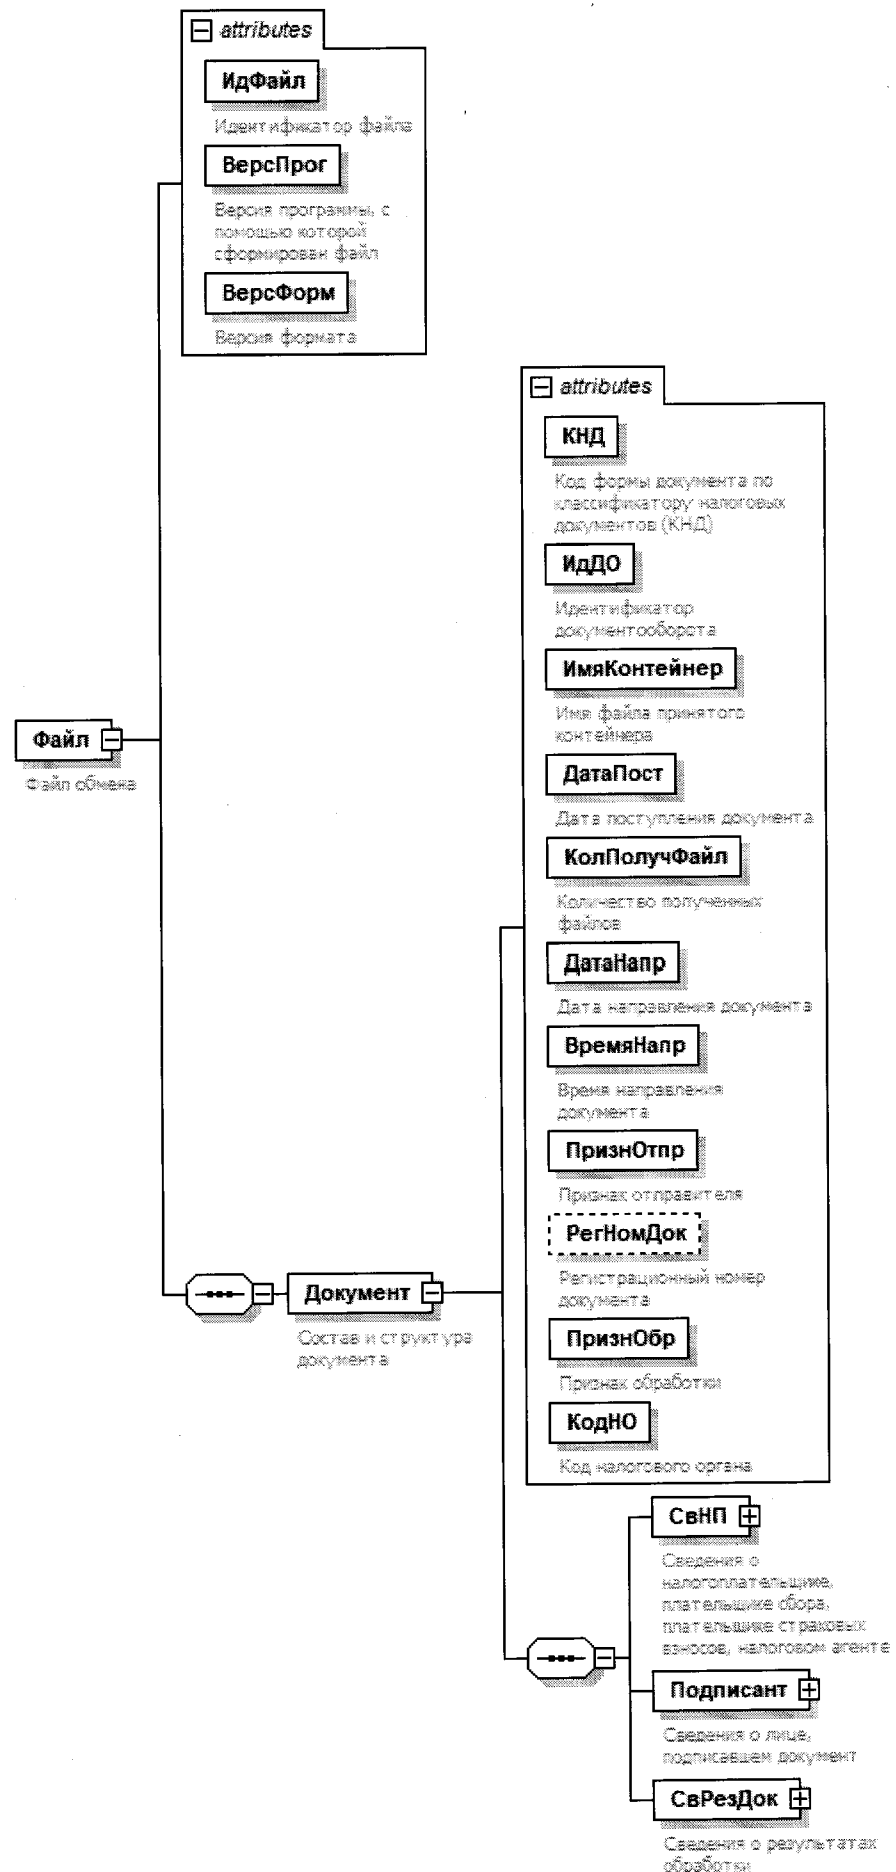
attributes

ИдФайл

Идентификатор файла

ВерсПрог

Версия програмы, с помощью которой сформирован файл

ВерсФорм

Версия формата

attributes

КНД

Код формы документа по классификатору налоговых документов (КНД)

ИдДО

Идентификатор документооборота

ИмяКонтейнер

Имя файла принятого контейнера

ДатаПост

Дата поступления документа

КолПолучФайл

Количество полученных файлов

ДатаНапр

Дата направления документа

ВремяНапр

Время направления документа

ПризнОтпр

Признак отправителя

РегНомДок

Регистрационный номер документа

ПризнОбр

Признак обработки

КодНО

Код налогового органа

Файл

Файл обмена

Документ

Состав и структура документа

СвНП

Сведения о налогоплательщике, плательщике сбора, плательщике страховых взносов, налоговом агенте

Подписант

Сведения о лице, подписавшем документ

СвРезДок

Сведения о результатах обработки